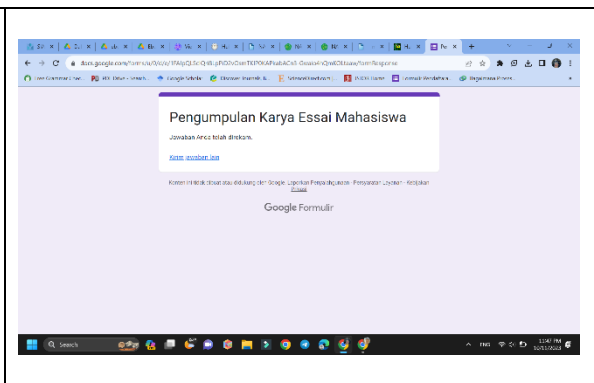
Pengumpulan Karya Essai Mahasiswa

Jawaban Anda telah direkam.

Kirim jawaban lain

Konten ini tidak dibuat atau didukung oleh Google. Laporkan Penyalahgunaan - Persyaratan Layanan - Kebijakan Privasi

Google Formulir

Search